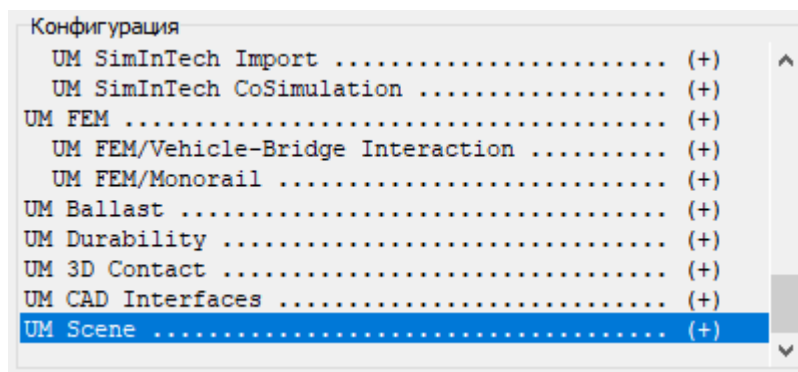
Конфигурация

UM SimInTech Import .................. (+)
UM SimInTech CoSimulation ............ (+)
UM FEM ............................... (+)
UM FEM/Vehicle-Bridge Interaction .......... (+)
UM FEM/Monorail ...................... (+)
UM Ballast ........................... (+)
UM Durability ........................ (+)
UM 3D Contact ........................ (+)
UM CAD Interfaces .................... (+)
UM Scene ............................. (+)